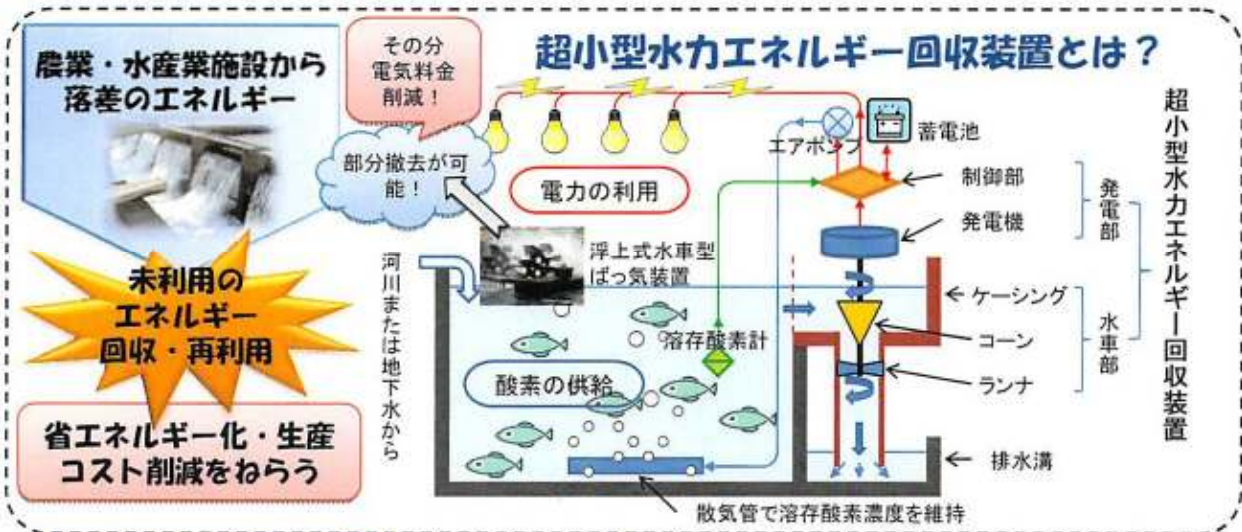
農業・水産業施設から落差のエネルギー

未利用のエネルギー回収・再利用

省エネルギー化・生産コスト削減をねらう

その分電気料金削減！

部分撤去が可能！

超小型水力エネルギー回収装置とは？

電力の利用

エアポンプ

蓄電池

制御部

発電機

発電部

浮上式水車型ばっ気装置

河川または地下水から

ケーシング

コーン

ランナ

水車部

溶存酸素計

酸素の供給

排水溝

散気管で溶存酸素濃度を維持

超小型水力エネルギー回収装置